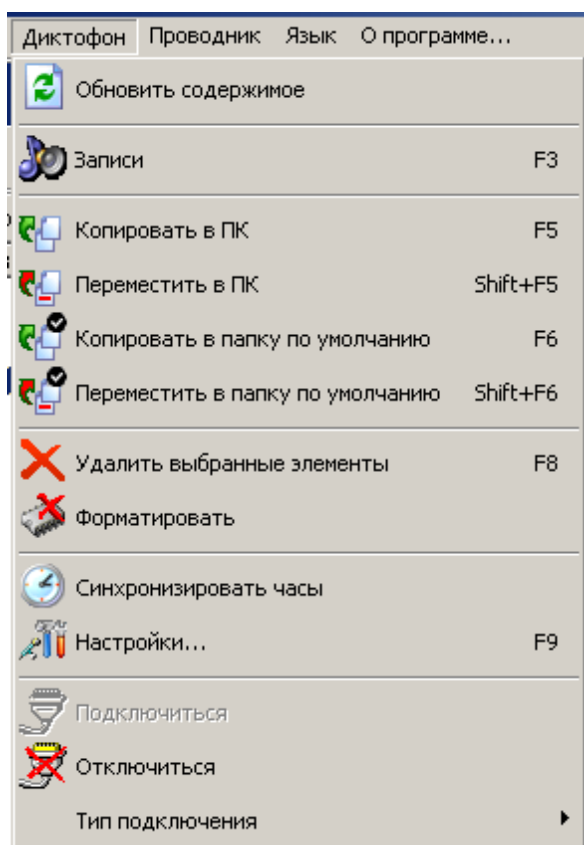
Диктофон Проводник Язык О программе...

Обновить содержимое

Записи F3

Копировать в ПК F5

Переместить в ПК Shift+F5

Копировать в папку по умолчанию F6

Переместить в папку по умолчанию Shift+F6

Удалить выбранные элементы F8

Форматировать

Синхронизировать часы

Настройки... F9

Подключиться

Отключиться

Тип подключения